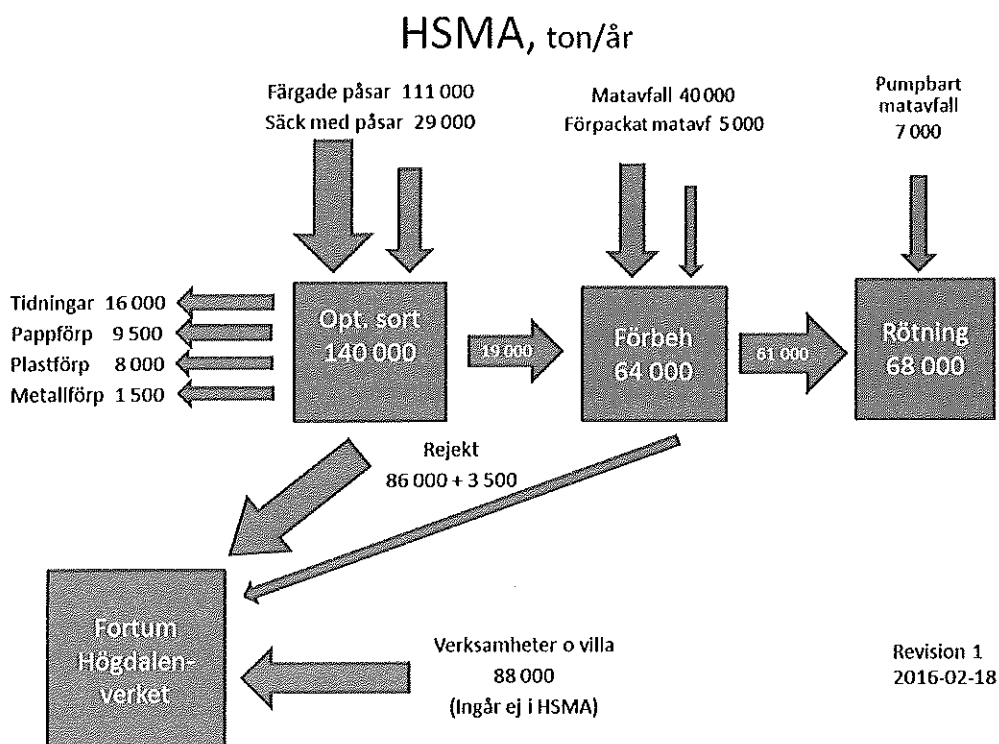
HSMA, ton/år

Färgade påsar 111 000
Säck med påsar 29 000

Matavfall 40 000
Förpackat matavf 5 000

Pumpbart matavfall
7 000

Tidningar 16 000
Pappförp 9 500
Plastförp 8 000
Metallförp 1 500

Opt. sort
140 000

19 000

Förbeh
64 000

61 000

Rötning
68 000

Rejekt
86 000 + 3 500

Fortum
Högdalenverket

Verksamheter o villa
88 000
(Ingår ej i HSMA)

Revision 1
2016-02-18